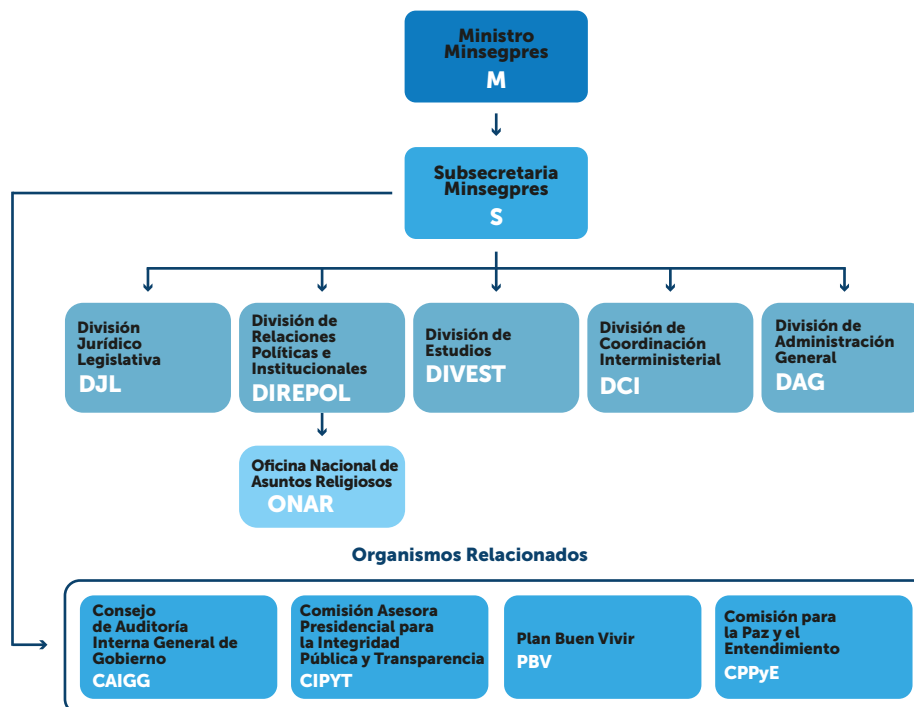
Ministro
Minsegpres
M

Subsecretaria
Minsegpres
S

División Jurídico Legislativa
DJL

División de Relaciones Políticas e Institucionales
DIREPOL

División de Estudios
DIVEST

División de Coordinación Interministerial
DCI

División de Administración General
DAG

Oficina Nacional de Asuntos Religiosos
ONAR

Organismos Relacionados

Consejo de Auditoría Interna General de Gobierno
CAIGG

Comisión Asesora Presidencial para la Integridad Pública y Transparencia
CIPYT

Plan Buen Vivir
PBV

Comisión para la Paz y el Entendimiento
CPPyE